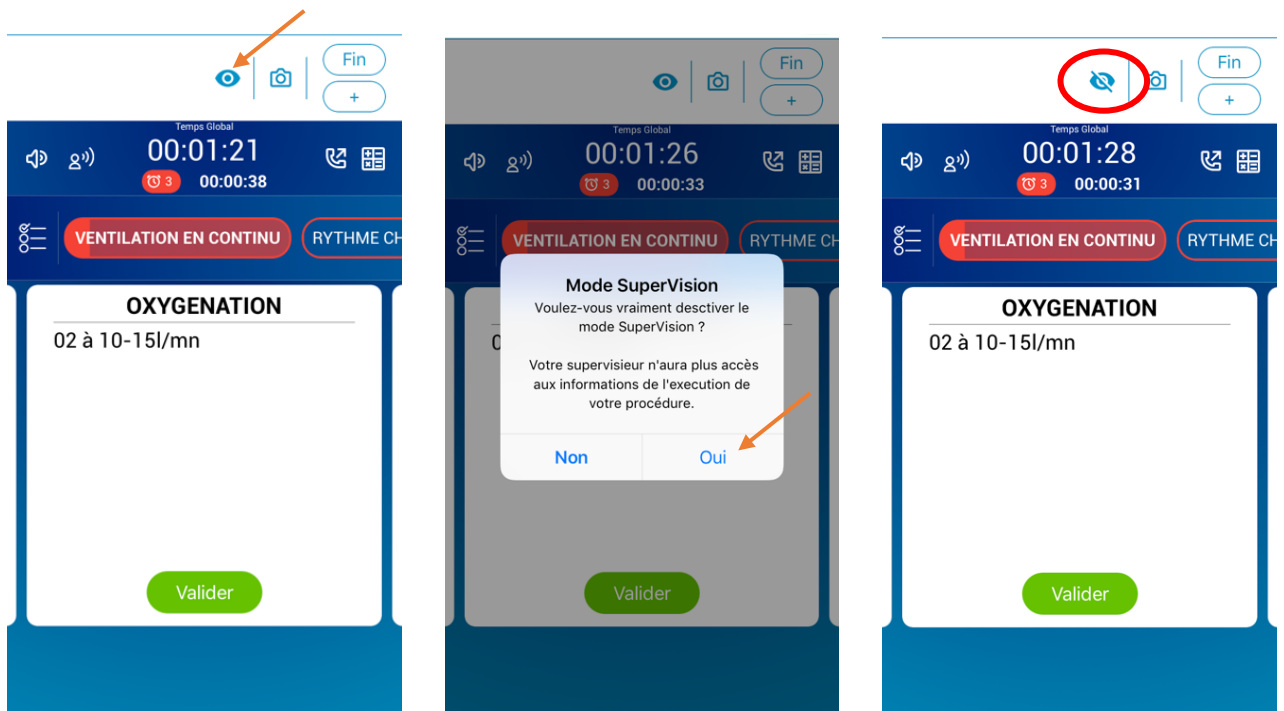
Fin
+
Temps Global
00:01:21
3
00:00:38
VENTILATION EN CONTINU
RYTHME CH
OXYGENATION
02 à 10-15l/mn
Valider

Fin
+
Temps Global
00:01:26
3
00:00:33
VENTILATION EN CONTINU
RYTHME CH
Mode SuperVision
Voulez-vous vraiment desctiver le mode SuperVision ?

Votre supervisieur n'aura plus accès aux informations de l'execution de votre procédure.
Non
Oui
Valider

Fin
+
Temps Global
00:01:28
3
00:00:31
VENTILATION EN CONTINU
RYTHME CH
OXYGENATION
02 à 10-15l/mn
Valider